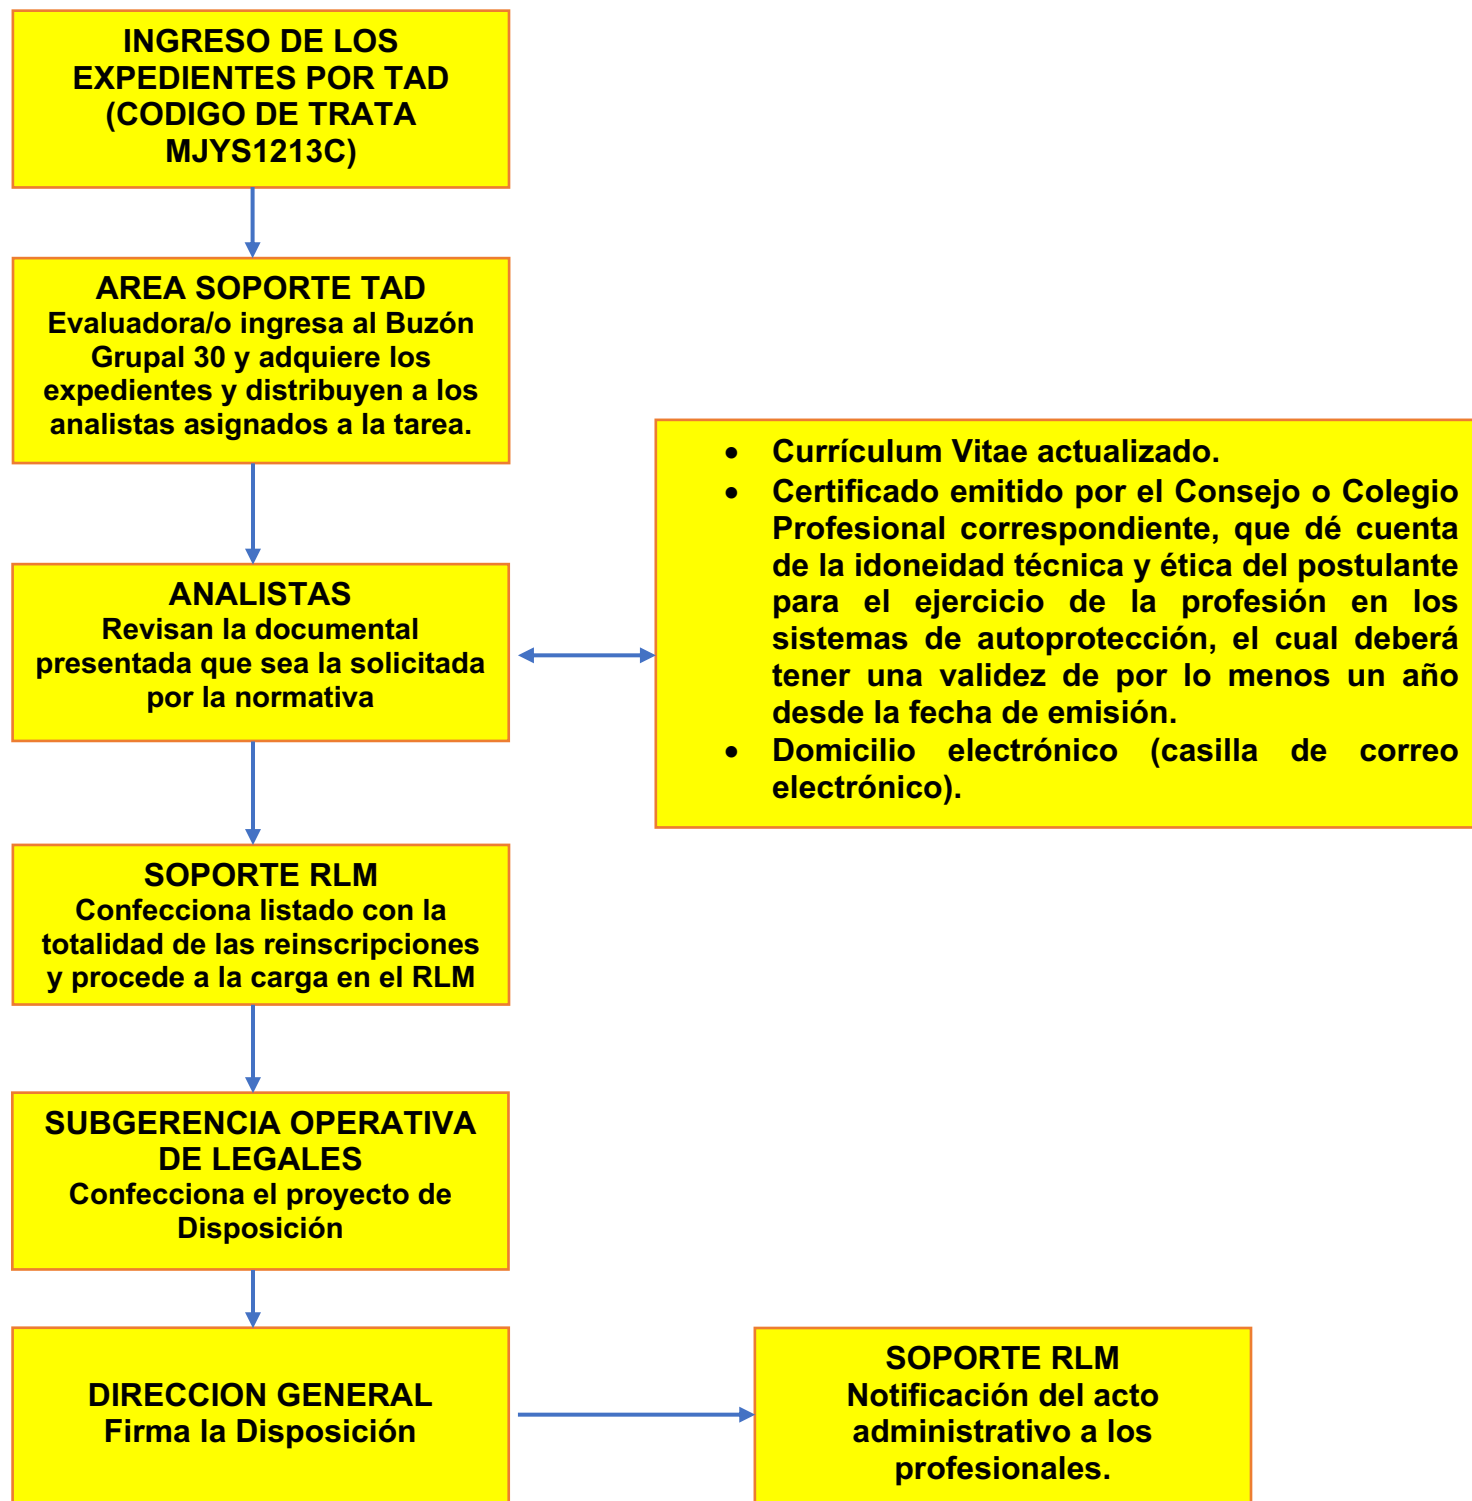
INGRESO DE LOS EXPEDIENTES POR TAD (CODIGO DE TRATA MJYS1213C)

AREA SOPORTE TAD
Evaluadora/o ingresa al Buzón Grupal 30 y adquiere los expedientes y distribuyen a los analistas asignados a la tarea.

ANALISTAS
Revisan la documental presentada que sea la solicitada por la normativa

- Currículum Vitae actualizado.
- Certificado emitido por el Consejo o Colegio Profesional correspondiente, que dé cuenta de la idoneidad técnica y ética del postulante para el ejercicio de la profesión en los sistemas de autoprotección, el cual deberá tener una validez de por lo menos un año desde la fecha de emisión.
- Domicilio electrónico (casilla de correo electrónico).

SOPORTE RLM
Confecciona listado con la totalidad de las reinscripciones y procede a la carga en el RLM

SUBGERENCIA OPERATIVA DE LEGALES
Confecciona el proyecto de Disposición

DIRECCION GENERAL
Firma la Disposición

SOPORTE RLM
Notificación del acto administrativo a los profesionales.